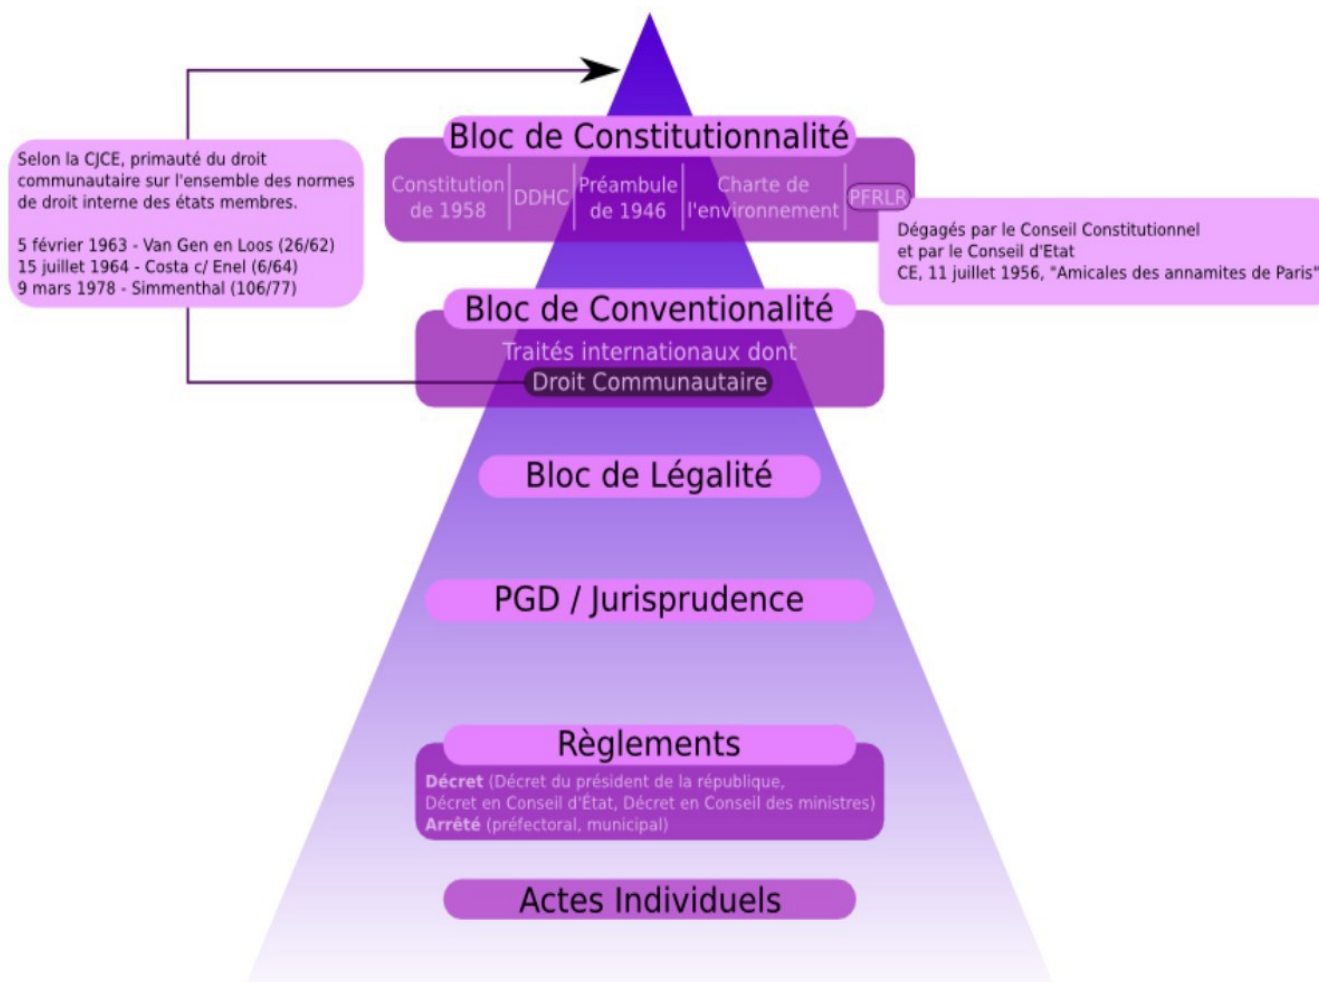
Selon la CJCE, primauté du droit communautaire sur l'ensemble des normes de droit interne des états membres.

5 février 1963 - Van Gen en Loos (26/62)
15 juillet 1964 - Costa c/ Enel (6/64)
9 mars 1978 - Simmenthal (106/77)

Bloc de Constitutionnalité

Constitution de 1958 | DDHC | Préambule de 1946 | Charte de l'environnement | PFRLR

Dégagés par le Conseil Constitutionnel et par le Conseil d'Etat
CE, 11 juillet 1956, "Amicales des annamites de Paris"

Bloc de Conventionalité

Traités internationaux dont
Droit Communautaire

Bloc de Légalité

PGD / Jurisprudence

Règlements

Décret (Décret du président de la république, Décret en Conseil d'État, Décret en Conseil des ministres)
Arrêté (préfectoral, municipal)

Actes Individuels